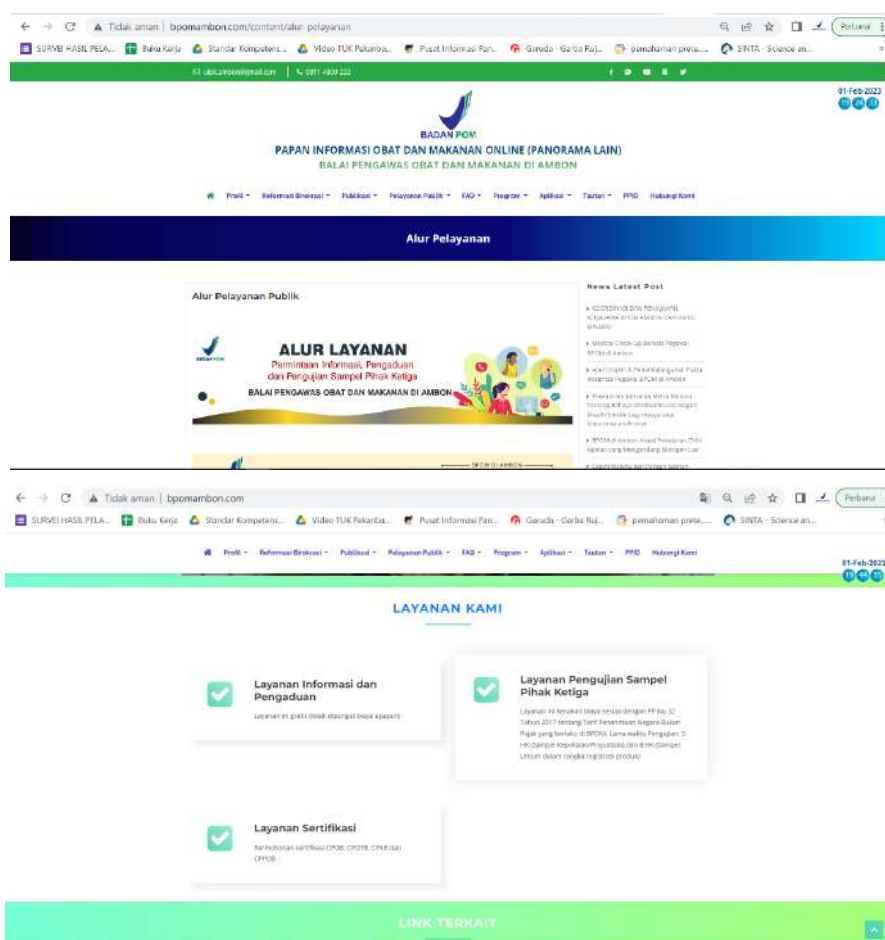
Tidak aman | bpomambon.com/content/alur-pelayanan

Perbarui

SURVEI HASIL PELA... Buku Kerja Standar Kompetens... Video TUK Pekanba... Pusat Informasi Pan... Garuda - Garba Ruj... pemahaman prete... SINTA - Science an...

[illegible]@gmail.com | 0811 4800 222

01-Feb-2023

BADAN POM

PAPAN INFORMASI OBAT DAN MAKANAN ONLINE (PANORAMA LAIN)

BALAI PENGAWAS OBAT DAN MAKANAN DI AMBON

Profil Reformasi Birokrasi Publikasi Pelayanan Publik FAQ Program Aplikasi Tautan PPID Hubungi Kami

Alur Pelayanan

Alur Pelayanan Publik

News Latest Post

ALUR LAYANAN

Permintaan Informasi, Pengaduan dan Pengujian Sampel Pihak Ketiga

BALAI PENGAWAS OBAT DAN MAKANAN DI AMBON

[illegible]

Tidak aman | bpomambon.com

Perbarui

SURVEI HASIL PELA... Buku Kerja Standar Kompetens... Video TUK Pekanba... Pusat Informasi Pan... Garuda - Garba Ruj... pemahaman prete... SINTA - Science an...

Profil Reformasi Birokrasi Publikasi Pelayanan Publik FAQ Program Aplikasi Tautan PPID Hubungi Kami

01-Feb-2023

LAYANAN KAMI

Layanan Informasi dan Pengaduan

Layanan ini gratis (tidak dipungut biaya apapun)

Layanan Pengujian Sampel Pihak Ketiga

Layanan ini dikenakan biaya sesuai dengan PP No 32 Tahun 2017 tentang Tarif Penerimaan Negara Bukan Pajak yang berlaku di BPOM. Lama waktu Pengujian: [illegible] HK (Sampel Kepolisian/Projustisia) dan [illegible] HK (Sampel Umum dalam rangka registrasi produk)

Layanan Sertifikasi

Pemohonan sertifikasi CPOB, CPOTB, CPKB dan CPPOB

LINK TERKAIT